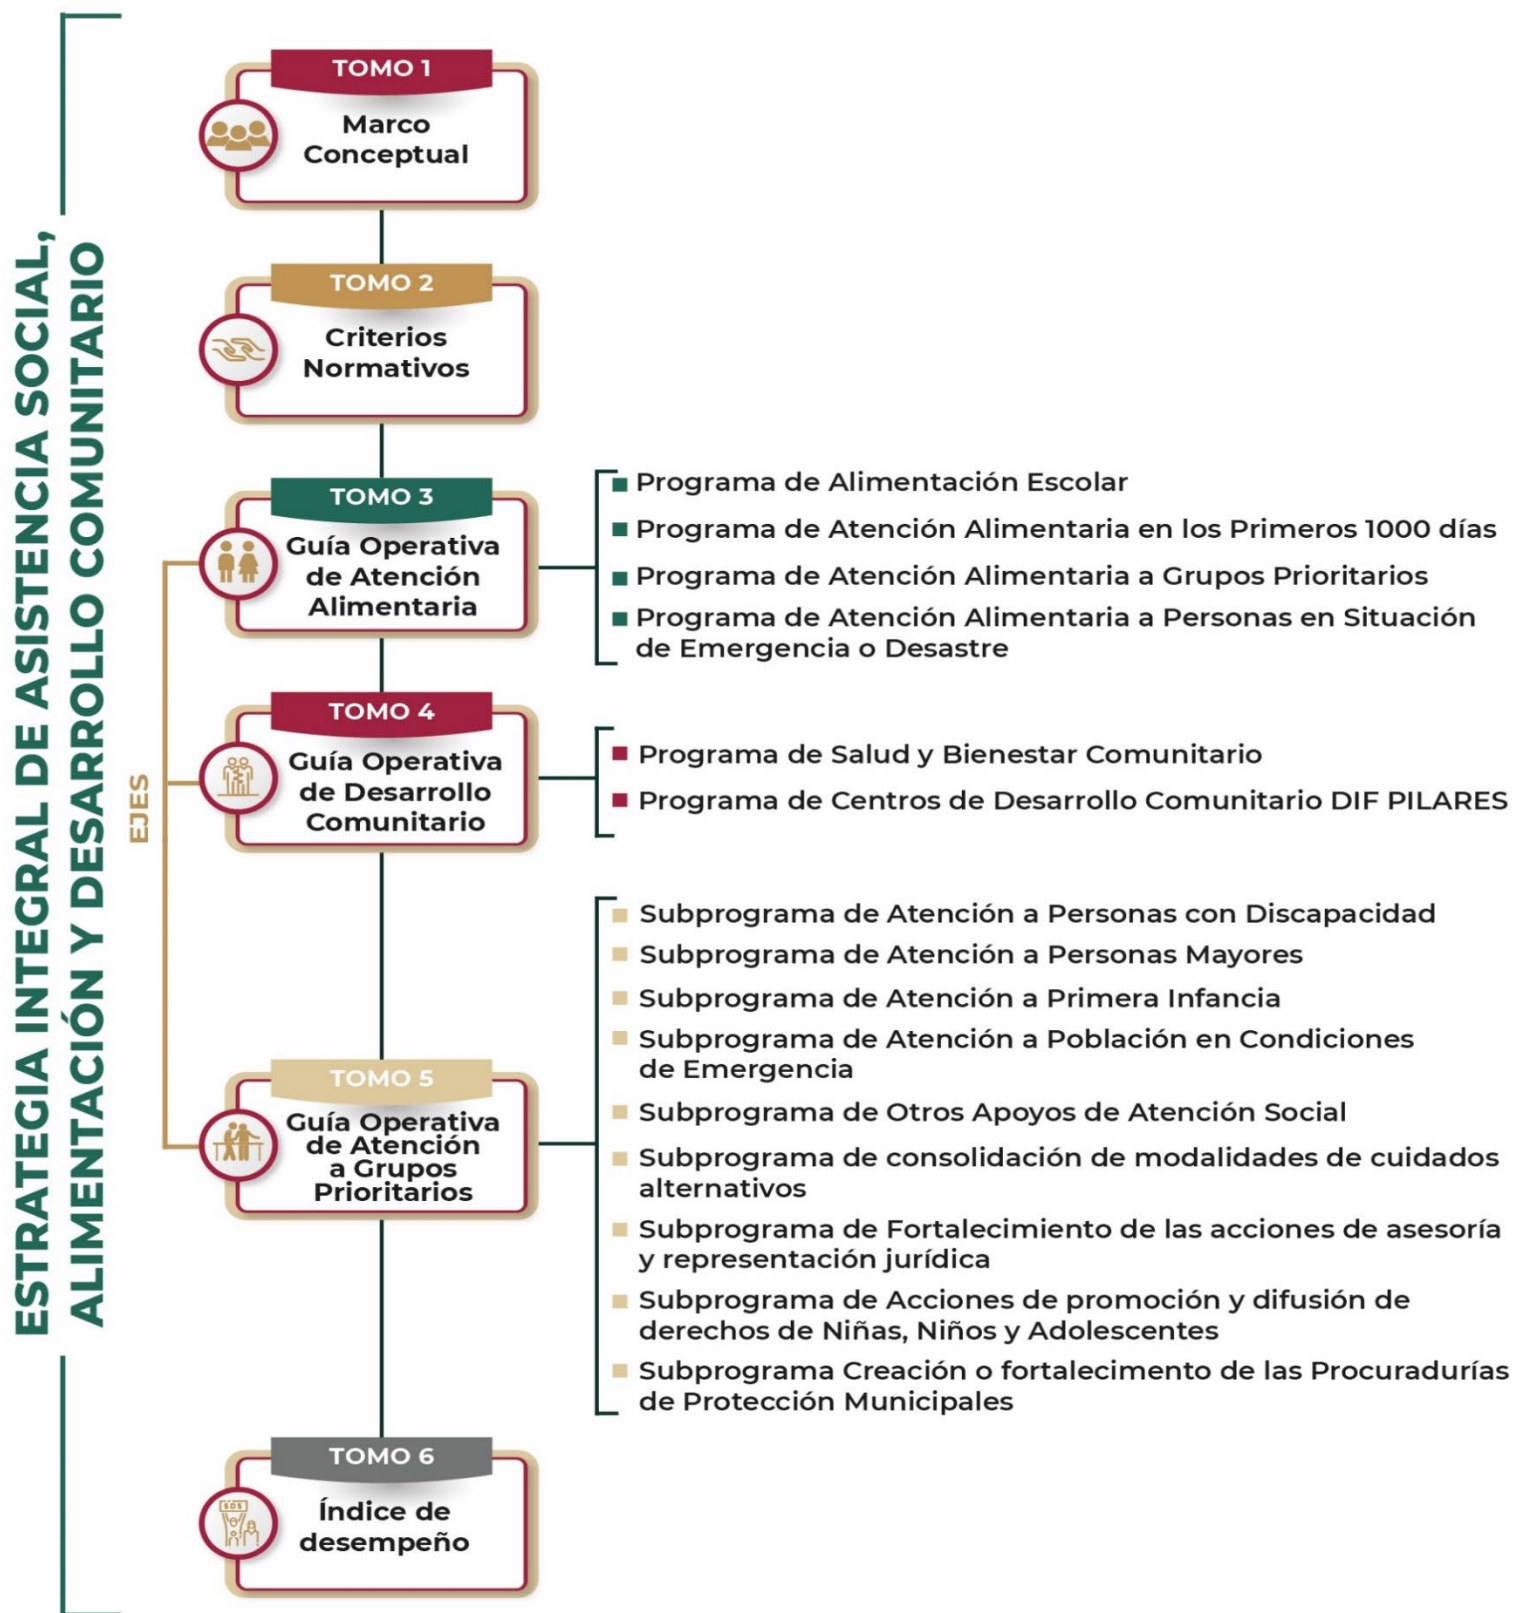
ESTRATEGIA INTEGRAL DE ASISTENCIA SOCIAL, ALIMENTACIÓN Y DESARROLLO COMUNITARIO

EJES

TOMO 1
Marco Conceptual

TOMO 2
Criterios Normativos

TOMO 3
Guía Operativa de Atención Alimentaria

- Programa de Alimentación Escolar
- Programa de Atención Alimentaria en los Primeros 1000 días
- Programa de Atención Alimentaria a Grupos Prioritarios
- Programa de Atención Alimentaria a Personas en Situación de Emergencia o Desastre

TOMO 4
Guía Operativa de Desarrollo Comunitario

- Programa de Salud y Bienestar Comunitario
- Programa de Centros de Desarrollo Comunitario DIF PILARES

TOMO 5
Guía Operativa de Atención a Grupos Prioritarios

- Subprograma de Atención a Personas con Discapacidad
- Subprograma de Atención a Personas Mayores
- Subprograma de Atención a Primera Infancia
- Subprograma de Atención a Población en Condiciones de Emergencia
- Subprograma de Otros Apoyos de Atención Social
- Subprograma de consolidación de modalidades de cuidados alternativos
- Subprograma de Fortalecimiento de las acciones de asesoría y representación jurídica
- Subprograma de Acciones de promoción y difusión de derechos de Niñas, Niños y Adolescentes
- Subprograma Creación o fortalecimiento de las Procuradurías de Protección Municipales

TOMO 6
Índice de desempeño